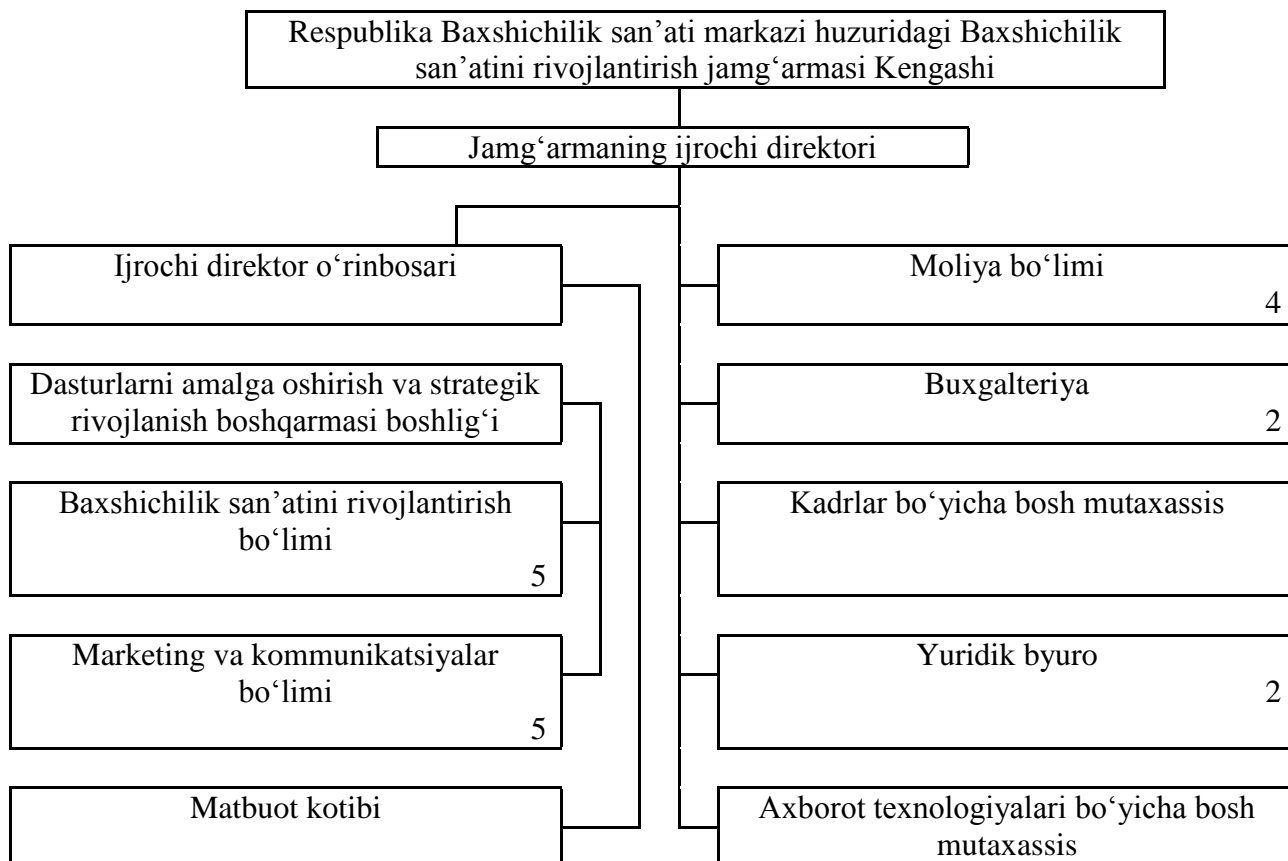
Respublika Baxshichilik san’ati markazi huzuridagi Baxshichilik san’atini rivojlantirish jamg‘armasi Kengashi

Jamg‘armaning ijrochi direktori

Ijrochi direktor o‘rinbosari

Dasturlarni amalga oshirish va strategik rivojlanish boshqarmasi boshlig‘i

Baxshichilik san’atini rivojlantirish bo‘limi
5

Marketing va kommunikatsiyalar bo‘limi
5

Matbuot kotibi

Moliya bo‘limi
4

Buxgalteriya
2

Kadrlar bo‘yicha bosh mutaxassis

Yuridik byuro
2

Axborot texnologiyalari bo‘yicha bosh mutaxassis